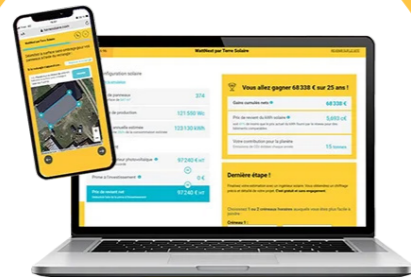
WattNext par Terre Solaire

Configuration solaire

374

121 550 kWh

113 510 kWh

97 240 € HT

0 €

97 240 € HT

Prix de revient net

Vous allez gagner 68 338 € sur 25 ans !

Gains cumulés nets

68 338 €

5,603 €

15 tonnes

Dernière étape !

Créneau 1

Créneau 2

Créneau 3